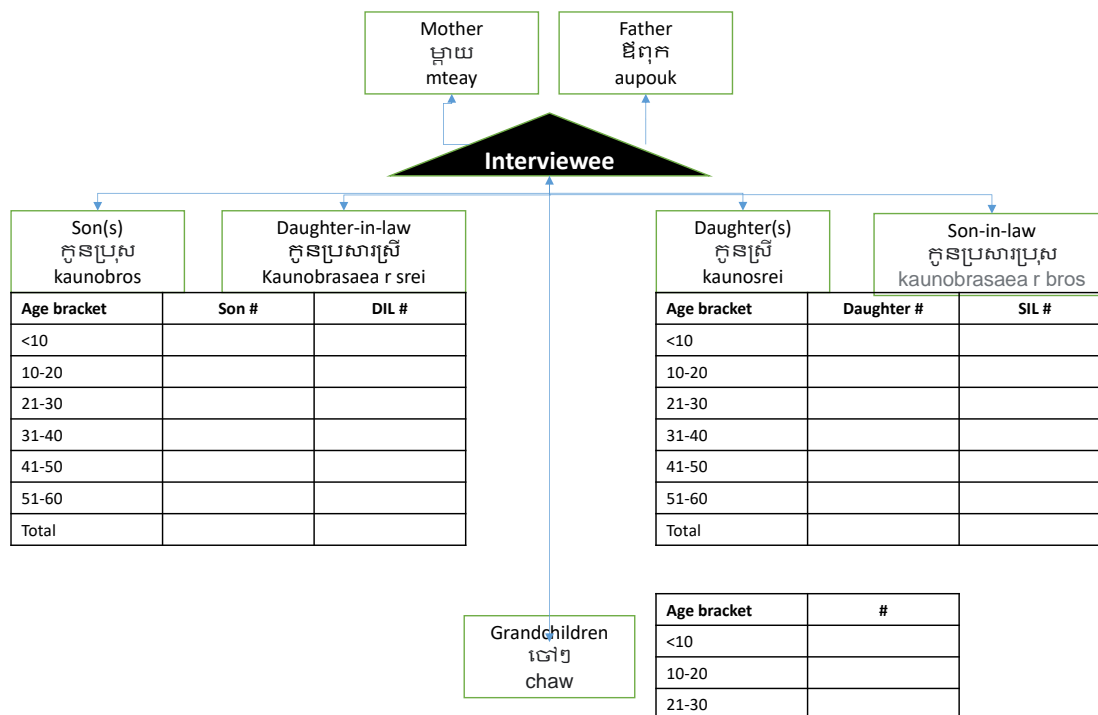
Mother
ម្តាយ
mteay

Father
ឪពុក
aupouk

Interviewee

Son(s)
កូនប្រុស
kaunobros

Daughter-in-law
កូនប្រសារស្រី
Kaunobrasaea r srei

Daughter(s)
កូនស្រី
kaunosrei

Son-in-law
កូនប្រសារប្រុស
kaunobrasaea r bros

| Age bracket | Son # | DIL # |
|---|---|---|
| <10 | | |
| 10-20 | | |
| 21-30 | | |
| 31-40 | | |
| 41-50 | | |
| 51-60 | | |
| Total | | |

| Age bracket | Daughter # | SIL # |
|---|---|---|
| <10 | | |
| 10-20 | | |
| 21-30 | | |
| 31-40 | | |
| 41-50 | | |
| 51-60 | | |
| Total | | |

Grandchildren
ចៅៗ
chaw

| Age bracket | # |
|---|---|
| <10 | |
| 10-20 | |
| 21-30 | |